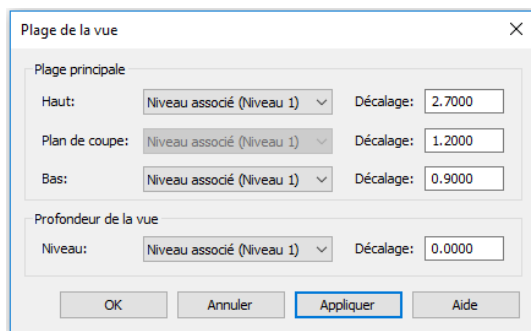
Plage de la vue
×

Plage principale

Haut: Niveau associé (Niveau 1) Décalage: 2.7000

Plan de coupe: Niveau associé (Niveau 1) Décalage: 1.2000

Bas: Niveau associé (Niveau 1) Décalage: 0.9000

Profondeur de la vue

Niveau: Niveau associé (Niveau 1) Décalage: 0.0000

OK Annuler Appliquer Aide